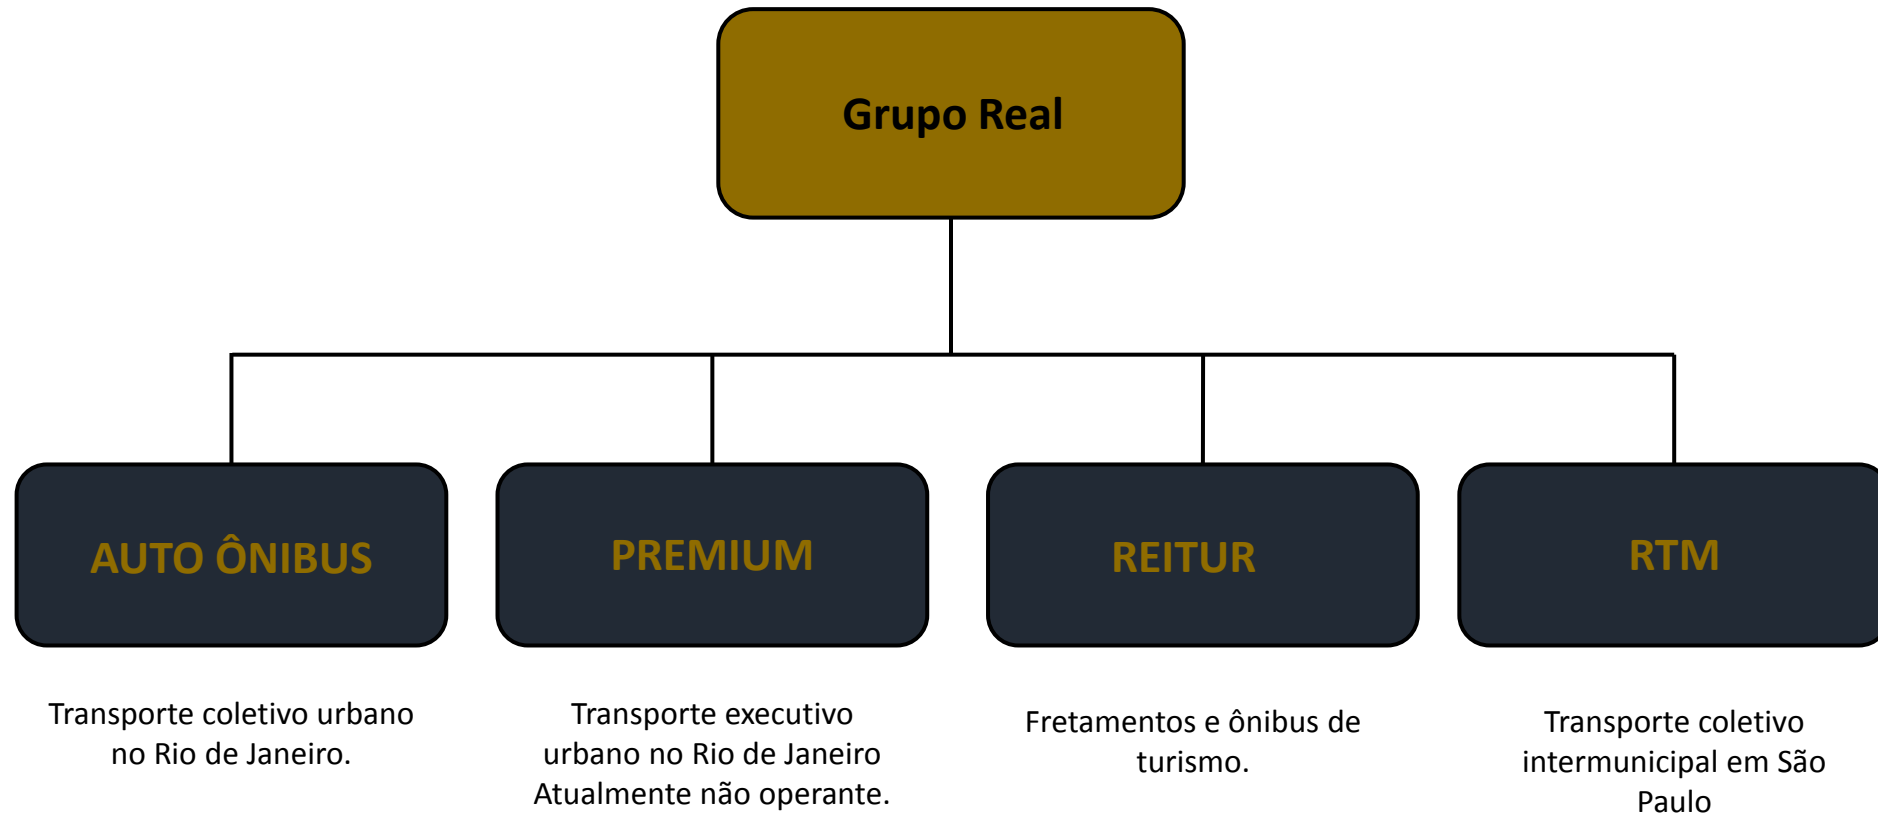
Grupo Real

AUTO ÔNIBUS

Transporte coletivo urbano no Rio de Janeiro.

PREMIUM

Transporte executivo urbano no Rio de Janeiro Atualmente não operante.

REITUR

Fretamentos e ônibus de turismo.

RTM

Transporte coletivo intermunicipal em São Paulo